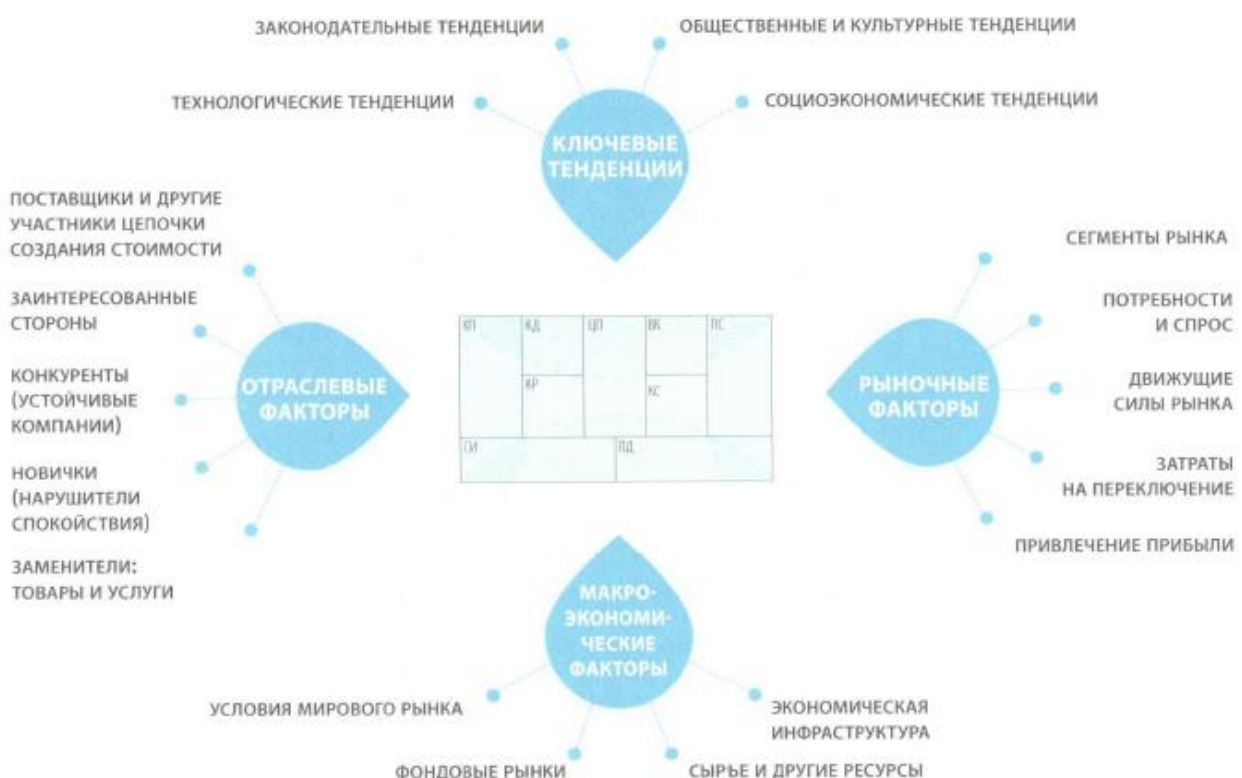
ЗАКОНОДАТЕЛЬНЫЕ ТЕНДЕНЦИИ
ОБЩЕСТВЕННЫЕ И КУЛЬТУРНЫЕ ТЕНДЕНЦИИ
ТЕХНОЛОГИЧЕСКИЕ ТЕНДЕНЦИИ
СОЦИОЭКОНОМИЧЕСКИЕ ТЕНДЕНЦИИ
КЛЮЧЕВЫЕ ТЕНДЕНЦИИ

ПОСТАВЩИКИ И ДРУГИЕ УЧАСТНИКИ ЦЕПОЧКИ СОЗДАНИЯ СТОИМОСТИ
ЗАИНТЕРЕСОВАННЫЕ СТОРОНЫ
КОНКУРЕНТЫ (УСТОЙЧИВЫЕ КОМПАНИИ)
НОВИЧКИ (НАРУШИТЕЛИ СПОКОЙСТВИЯ)
ЗАМЕНИТЕЛИ: ТОВАРЫ И УСЛУГИ
ОТРАСЛЕВЫЕ ФАКТОРЫ

| КП | КД | ЦП | ВК | ПС |
|---|---|---|---|---|
| | КР | | КС | |
| ГИ | | ПД | | |

СЕГМЕНТЫ РЫНКА
ПОТРЕБНОСТИ И СПРОС
ДВИЖУЩИЕ СИЛЫ РЫНКА
ЗАТРАТЫ НА ПЕРЕКЛЮЧЕНИЕ
ПРИВЛЕЧЕНИЕ ПРИБЫЛИ
РЫНОЧНЫЕ ФАКТОРЫ

МАКРОЭКОНОМИЧЕСКИЕ ФАКТОРЫ
УСЛОВИЯ МИРОВОГО РЫНКА
ЭКОНОМИЧЕСКАЯ ИНФРАСТРУКТУРА
ФОНДОВЫЕ РЫНКИ
СЫРЬЕ И ДРУГИЕ РЕСУРСЫ